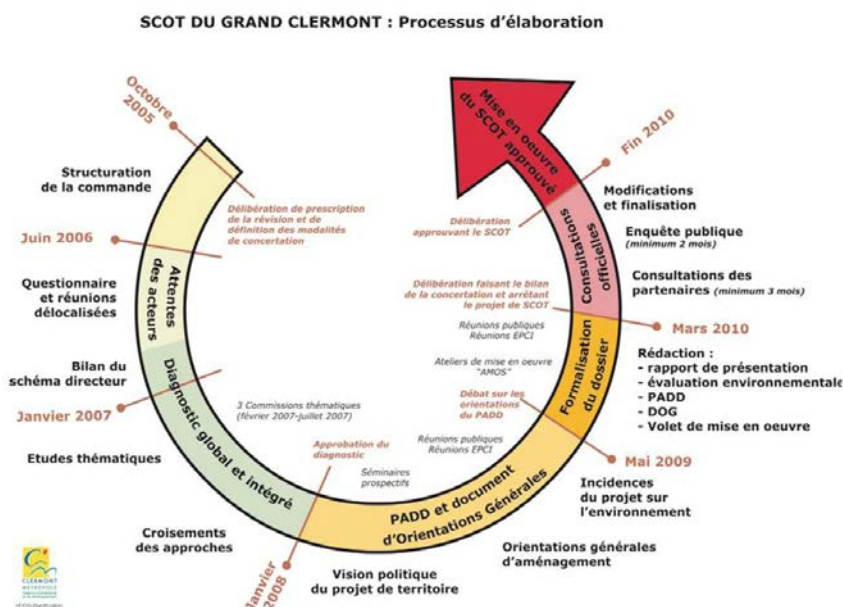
SCOT DU GRAND CLERMONT : Processus d'élaboration

Octobre 2005

Structuration de la commande

Délibération de prescription de la révision et de définition des modalités de concertation

Juin 2006

Attentes des acteurs

Questionnaire et réunions délocalisées

Bilan du schéma directeur

Diagnostic global et intégré

Janvier 2007

3 Commissions thématiques (février 2007-juillet 2007)

Etudes thématiques

Approbation du diagnostic

Séminaires prospectifs

Croisements des approches

Janvier 2008

Vision politique du projet de territoire

PADD et document d'Orientations Générales

Orientations générales d'aménagement

Réunions publiques Réunions EPCI

Débat sur les orientations du PADD

Ateliers de mise en oeuvre "AMOS"

Réunions publiques Réunions EPCI

Incidences du projet sur l'environnement

Mai 2009

Formalisation du dossier

Rédaction :
- rapport de présentation
- évaluation environnementale
- PADD
- DOG
- Volet de mise en oeuvre

Mars 2010

Délibération faisant le bilan de la concertation et arrêtant le projet de SCOT

Consultations officielles

Consultations des partenaires (minimum 3 mois)

Enquête publique (minimum 2 mois)

Délibération approuvant le SCOT

Modifications et finalisation

Fin 2010

Mise en oeuvre du SCOT approuvé

CLERMONT MÉTROPOLE